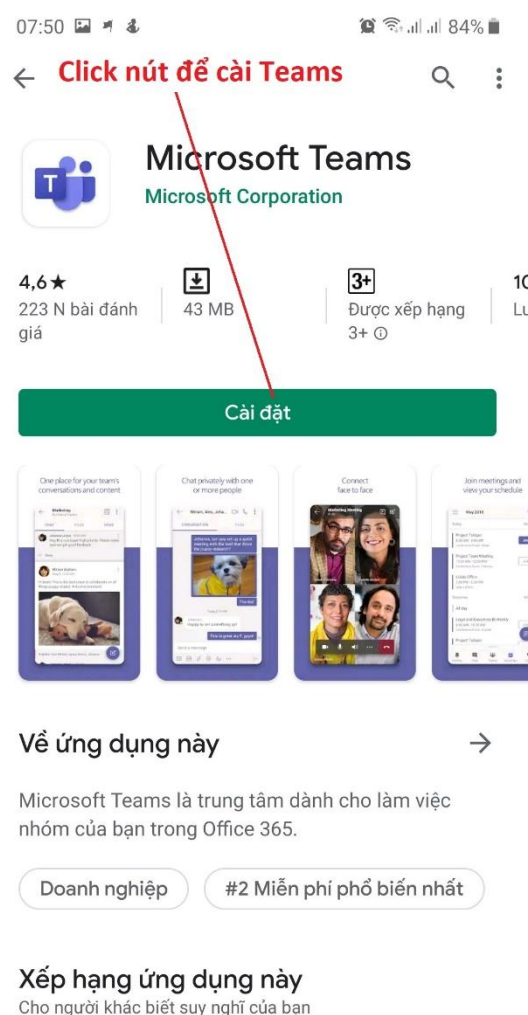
07:50 84%

Click nút để cài Teams

Microsoft Teams
Microsoft Corporation

4,6★
223 N bài đánh giá

43 MB

3+
Được xếp hạng 3+

10
Lư

Cài đặt

One place for your team's conversations and content

Chat privately with one or more people

Connect face to face

Join meetings and view your schedule

Về ứng dụng này

Microsoft Teams là trung tâm dành cho làm việc nhóm của bạn trong Office 365.

Doanh nghiệp

#2 Miễn phí phổ biến nhất

Xếp hạng ứng dụng này
Cho người khác biết suy nghĩ của bạn